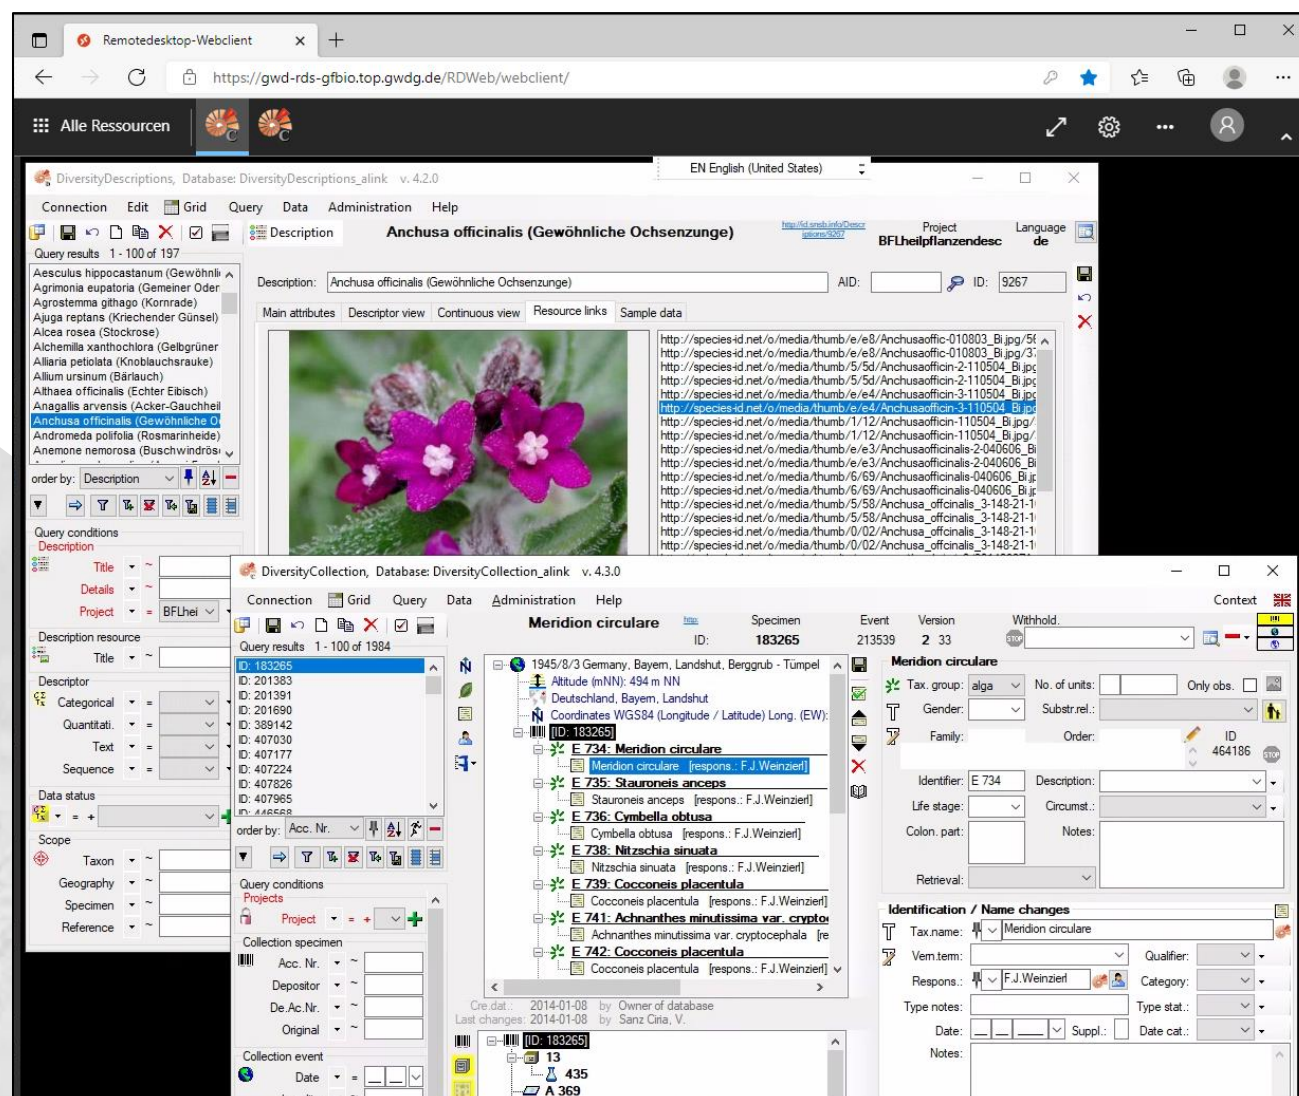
Remotedesktop-Webclient

https://gwd-rds-gfbio.top.gwdg.de/RDWeb/webclient/

Alle Ressourcen

DiversityDescriptions, Database: DiversityDescriptions_alink v. 4.2.0

EN English (United States)

Connection Edit Grid Query Data Administration Help

Description Anchusa officinalis (Gewöhnliche Ochsenzunge) Project BFLheilpflanzendesc Language de

Query results 1 - 100 of 197

Aesculus hippocastanum (Gewöhnli
Agrimonia eupatoria (Gemeiner Oder
Agrostemma githago (Kornrade)
Ajuga reptans (Kriechender Günsel)
Alcea rosea (Stockrose)
Alchemilla xanthochlora (Gelbgrüner
Alliaria petiolata (Knoblauchsrauke)
Allium ursinum (Bärlauch)
Althaea officinalis (Echter Eibisch)
Anagallis arvensis (Acker-Gauchheil
Anchusa officinalis (Gewöhnliche O
Andromeda polifolia (Rosmarinheide)
Anemone nemorosa (Buschwindrös

order by: Description

Description: Anchusa officinalis (Gewöhnliche Ochsenzunge) AID: ID: 9267

Main attributes Descriptor view Continuous view Resource links Sample data

http://species-id.net/o/media/thumb/e/e8/Anchusaoffic-010803_Bi.jpg/5
http://species-id.net/o/media/thumb/e/e8/Anchusaoffic-010803_Bi.jpg/3
http://species-id.net/o/media/thumb/5/5d/Anchusaofficin-2-110504_Bi.jpg
http://species-id.net/o/media/thumb/5/5d/Anchusaofficin-2-110504_Bi.jpg
http://species-id.net/o/media/thumb/e/e4/Anchusaofficin-3-110504_Bi.jpg
http://species-id.net/o/media/thumb/e/e4/Anchusaofficin-3-110504_Bi.jpg
http://species-id.net/o/media/thumb/1/12/Anchusaofficin-110504_Bi.jpg/
http://species-id.net/o/media/thumb/1/12/Anchusaofficin-110504_Bi.jpg/
http://species-id.net/o/media/thumb/e/e3/Anchusaofficinalis-2-040606_Bi
http://species-id.net/o/media/thumb/e/e3/Anchusaofficinalis-2-040606_Bi
http://species-id.net/o/media/thumb/6/69/Anchusaofficinalis-040606_Bi.jp
http://species-id.net/o/media/thumb/6/69/Anchusaofficinalis-040606_Bi.jp
http://species-id.net/o/media/thumb/5/58/Anchusa_offcinalis_3-148-21-1
http://species-id.net/o/media/thumb/5/58/Anchusa_offcinalis_3-148-21-1
http://species-id.net/o/media/thumb/0/02/Anchusa_offcinalis_3-148-21-1
http://species-id.net/o/media/thumb/0/02/Anchusa_offcinalis_3-148-21-1

Query conditions
Description
Title
Details
Project = BFLhei
Description resource
Title
Descriptor
Categorical
Quantitati.
Text
Sequence
Data status
Scope
Taxon
Geography
Specimen
Reference

DiversityCollection, Database: DiversityCollection_alink v. 4.3.0

Connection Grid Query Data Administration Help Context

Meridion circulare Specimen ID: 183265 Event 213539 Version 2 33 Withhold.

Query results 1 - 100 of 1984

ID: 183265
ID: 201383
ID: 201391
ID: 201690
ID: 389142
ID: 407030
ID: 407177
ID: 407224
ID: 407826
ID: 407965

order by: Acc. Nr.

Query conditions
Projects
Project
Collection specimen
Acc. Nr.
Depositor
De.Ac.Nr.
Original
Collection event
Date

1945/8/3 Germany, Bayern, Berggrub - Tümpel
Altitude (mNN): 494 m NN
Deutschland, Bayern, Landshut
Coordinates WGS84 (Longitude / Latitude) Long. (EW):
[ID: 183265]
E 734: Meridion circulare
Meridion circulare [respons.: F.J.Weinzierl]
E 735: Stauroneis anceps
Stauroneis anceps [respons.: F.J.Weinzierl]
E 736: Cymbella obtusa
Cymbella obtusa [respons.: F.J.Weinzierl]
E 738: Nitzschia sinuata
Nitzschia sinuata [respons.: F.J.Weinzierl]
E 739: Cocconeis placentula
Cocconeis placentula [respons.: F.J.Weinzierl]
E 741: Achnanthes minutissima var. crypto
Achnanthes minutissima var. cryptocephala [re
E 742: Cocconeis placentula
Cocconeis placentula [respons.: F.J.Weinzierl]

Cre.dat.: 2014-01-08 by Owner of database
Last changes: 2014-01-08 by Sanz Ciria, V.

[ID: 183265]
13
435
A 369

Meridion circulare
Tax. group: alga No. of units: Only obs.
Gender: Substr.rel.:
Family: Order: ID 464186
Identifier: E 734 Description:
Life stage: Circumst.:
Colon. part: Notes:
Retrieval:

Identification / Name changes
Tax.name: Meridion circulare
Vern.term: Qualifier:
Respons.: F.J.Weinzierl Category:
Type notes: Type stat.:
Date: Suppl.: Date cat.:
Notes: